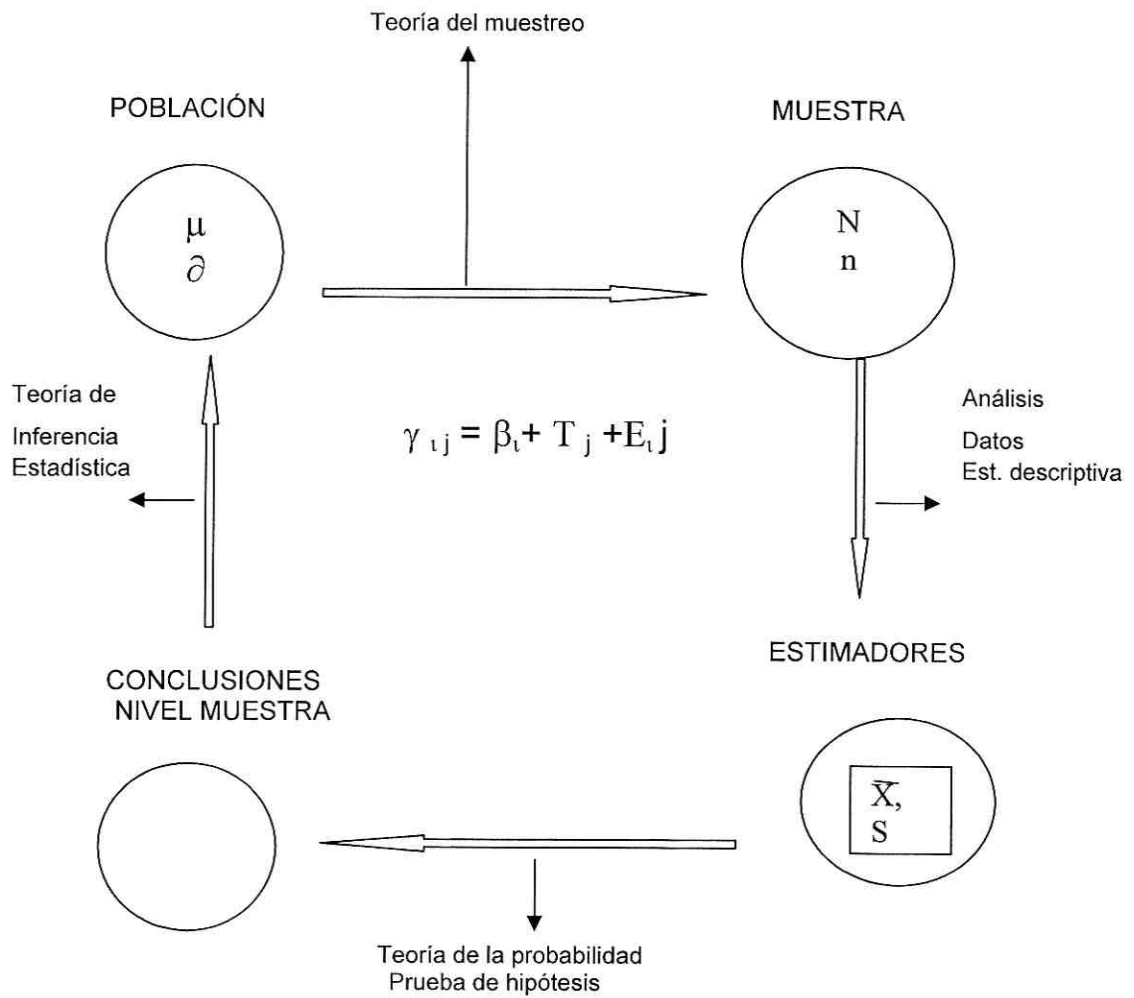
Teoría del muestreo

POBLACIÓN

$\mu$
$\partial$

MUESTRA

N
n

Teoría de
Inferencia
Estadística

$\gamma_{\iota j} = \beta_{\iota} + T_j + E_{\iota} j$

Análisis
Datos
Est. descriptiva

ESTIMADORES

CONCLUSIONES
NIVEL MUESTRA

$\bar{X}$,
S

Teoría de la probabilidad
Prueba de hipótesis